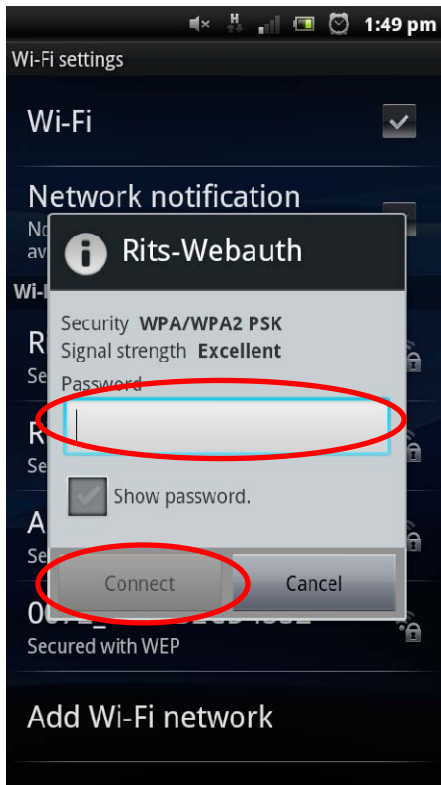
H 1:49 pm

Wi-Fi settings

Wi-Fi

Network notification

No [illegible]
av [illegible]

Wi-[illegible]

R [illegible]
Se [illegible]

R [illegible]
Se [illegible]

A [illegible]
Se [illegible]

00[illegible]
Secured with WEP

Add Wi-Fi network

Rits-Webauth

Security WPA/WPA2 PSK
Signal strength Excellent
Password

Show password.

Connect
Cancel